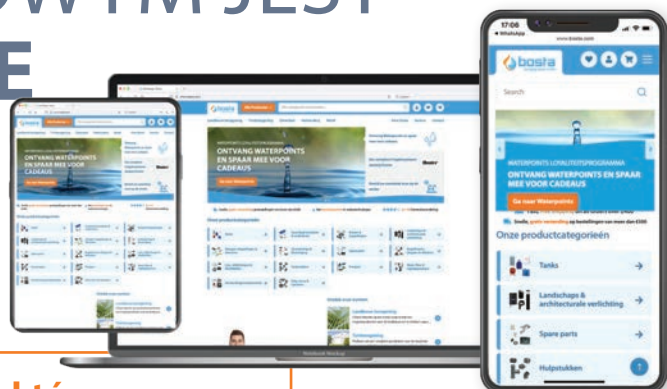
E

17:06
WhatsApp
www.bosta.com
bosta
Search
WATERPOINTS LOYALITEITSPROGRAMMA
ONTVANG WATERPOINTS en SPAAR MEE VOOR CADEAUS
Ga naar Waterpoints
Onze productcategorieën
Tanks
Landschaps & architecturale verlichting
Spare parts
Hulpstukken

ONTVANG WATERPOINTS EN SPAAR MEE VOOR CADEAUS

ONTVANG WATERPOINTS EN SPAAR MEE VOOR CADEAUS
Onze productcategorieën